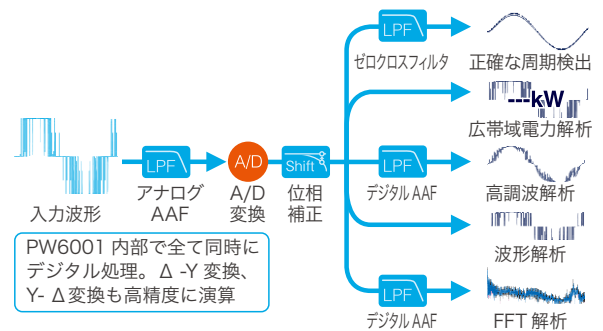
LPF
ゼロクロスフィルタ
正確な周期検出
---kW
広帯域電力解析
LPF
アナログ AAF
A/D
A/D 変換
Shift
位相補正
LPF
デジタル AAF
高調波解析
入力波形
波形解析
PW6001 内部で全て同時にデジタル処理。Δ -Y 変換、Y- Δ変換も高精度に演算
LPF
デジタル AAF
FFT 解析